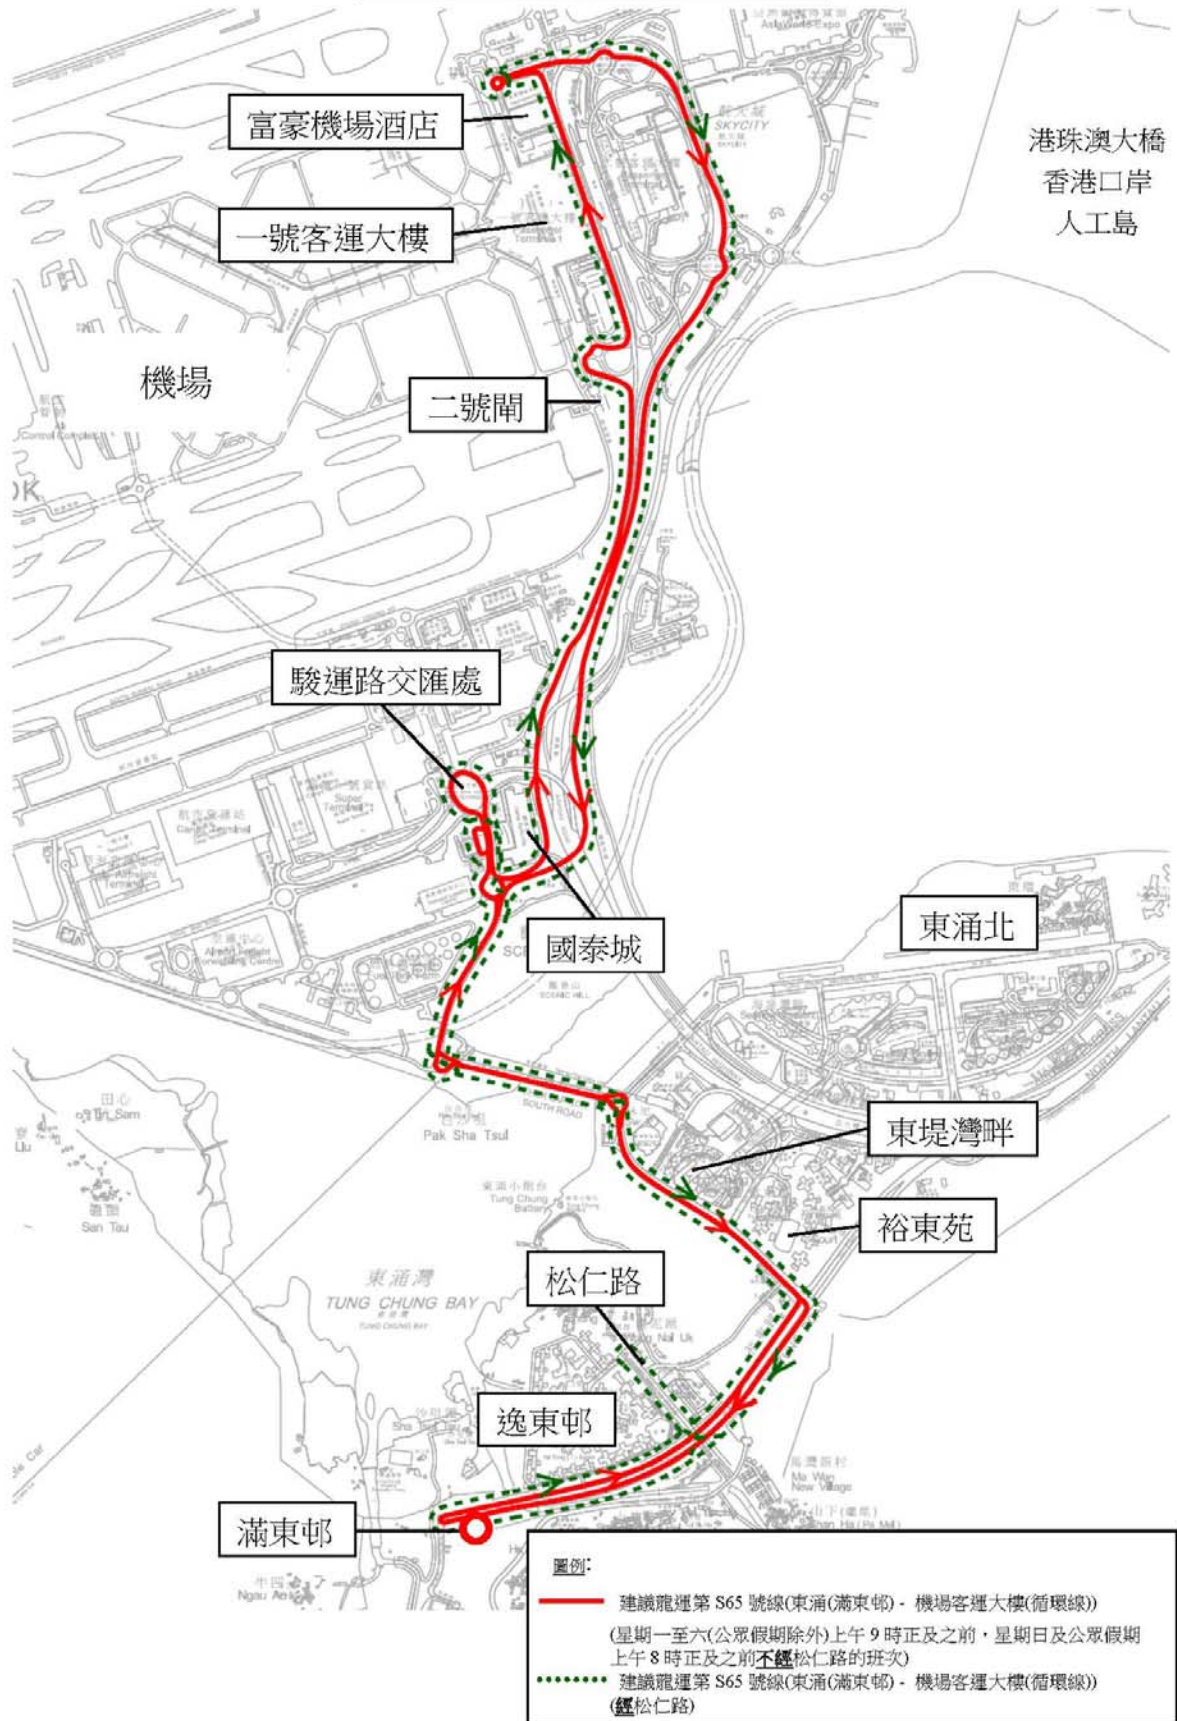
AsiaWorld-Expo

富豪機場酒店

SKYCITY

港珠澳大橋
香港口岸
人工島

一號客運大樓

Terminal 1

機場

二號閘

駿運路交匯處

Cargo Terminal

Super Terminal 1

國泰城

東涌北

SOUTH ROAD

Pak Sha Tsui

東堤灣畔

裕東苑

Tung Chung Battery

San Tau

東涌灣
TUNG CHUNG BAY

松仁路

逸東邨

Ma Wan New Village

滿東邨

Ngau Au

圖例:

建議龍運第 S65 號線(東涌(滿東邨) - 機場客運大樓(循環線))

(星期一至六(公眾假期除外)上午 9 時正及之前，星期日及公眾假期上午 8 時正及之前不經松仁路的班次)

建議龍運第 S65 號線(東涌(滿東邨) - 機場客運大樓(循環線))
(經松仁路)